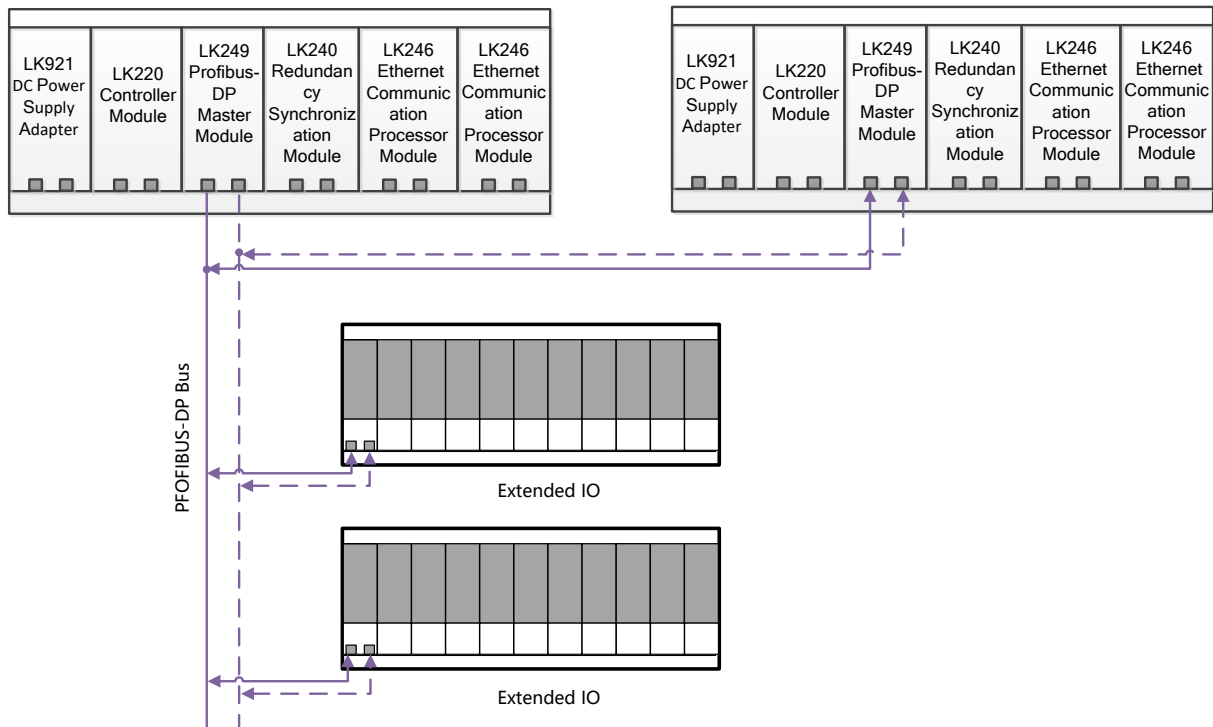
LK921 DC Power Supply Adapter

LK220 Controller Module

LK249 Profibus-DP Master Module

LK240 Redundancy Synchronization Module

LK246 Ethernet Communication Processor Module

LK246 Ethernet Communication Processor Module

LK921 DC Power Supply Adapter

LK220 Controller Module

LK249 Profibus-DP Master Module

LK240 Redundancy Synchronization Module

LK246 Ethernet Communication Processor Module

LK246 Ethernet Communication Processor Module

PFOFIBUS-DP Bus

Extended IO

Extended IO